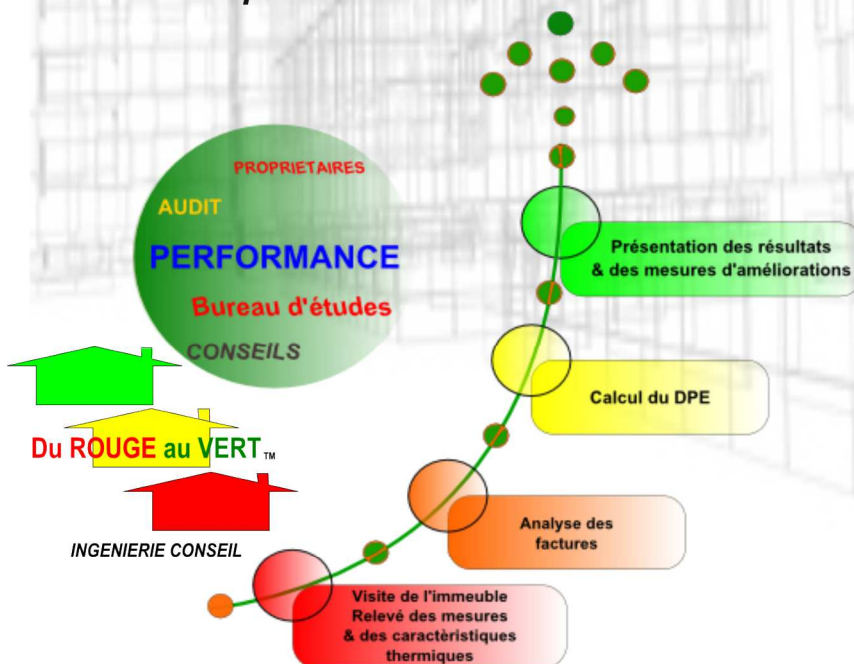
PROPRIETAIRES
AUDIT
PERFORMANCE
Bureau d'études
CONSEILS

Du ROUGE au VERT™

INGENIERIE CONSEIL

Présentation des résultats & des mesures d'améliorations

Calcul du DPE

Analyse des factures

Visite de l'immeuble
Relevé des mesures
& des caractèristiques thermiques